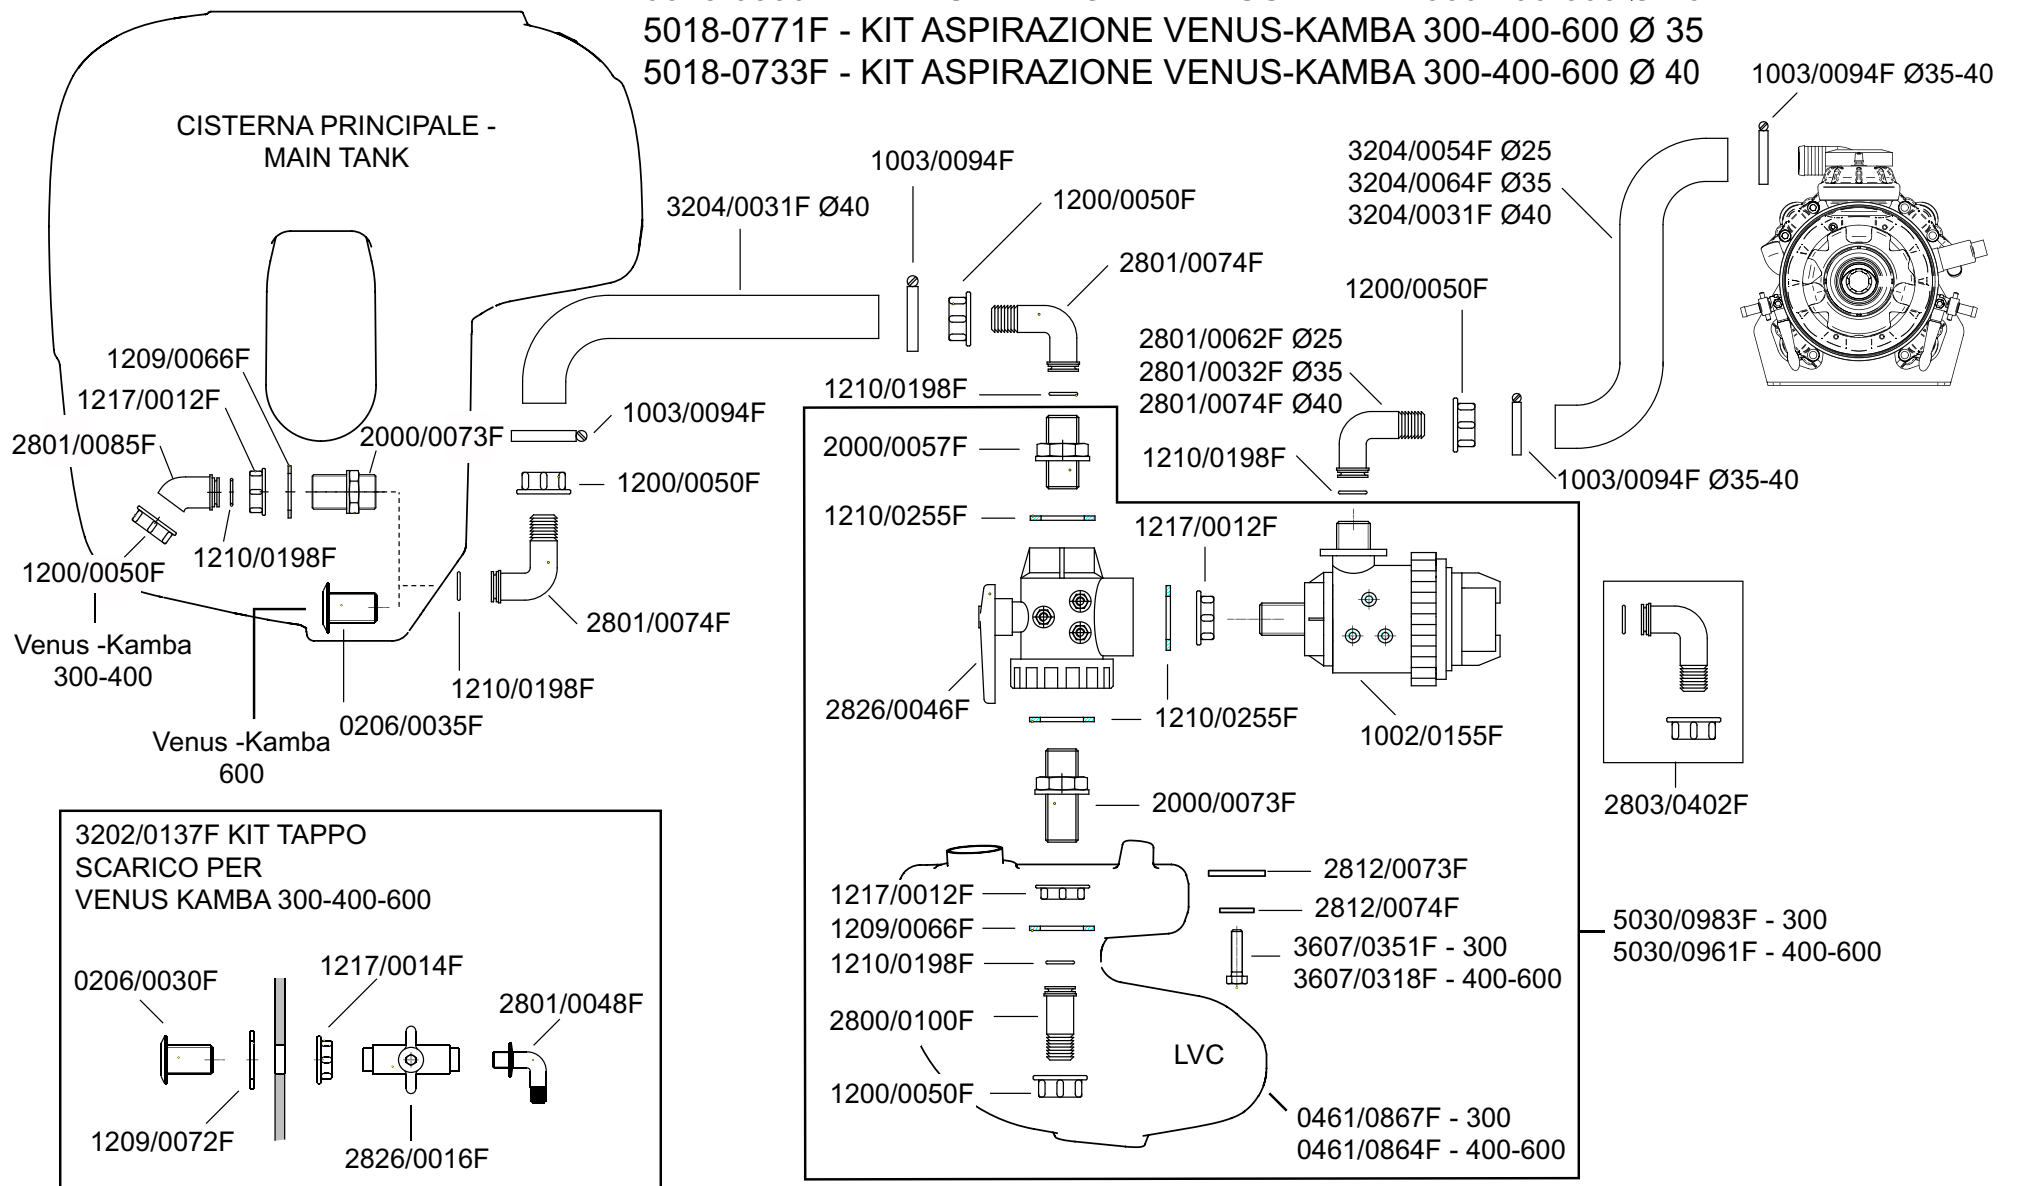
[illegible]
5018-0771F - KIT ASPIRAZIONE VENUS-KAMBA 300-400-600 Ø 35
5018-0733F - KIT ASPIRAZIONE VENUS-KAMBA 300-400-600 Ø 40

CISTERNA PRINCIPALE - MAIN TANK

1003/0094F Ø35-40
3204/0054F Ø25
3204/0064F Ø35
3204/0031F Ø40
1003/0094F
1200/0050F
3204/0031F Ø40
2801/0074F
1200/0050F
2801/0062F Ø25
2801/0032F Ø35
2801/0074F Ø40
1210/0198F
1209/0066F
1217/0012F
1003/0094F
2000/0073F
2801/0085F
1200/0050F
1210/0198F
1200/0050F
2000/0057F
1210/0198F
1003/0094F Ø35-40
1210/0255F
1217/0012F
2801/0074F
Venus -Kamba 300-400
1210/0198F
2826/0046F
1210/0255F
1002/0155F
Venus -Kamba 600
0206/0035F
2000/0073F
2803/0402F
2812/0073F
1217/0012F
2812/0074F
1209/0066F
5030/0983F - 300
5030/0961F - 400-600
1210/0198F
3607/0351F - 300
3607/0318F - 400-600
2800/0100F
LVC
1200/0050F
0461/0867F - 300
0461/0864F - 400-600

3202/0137F KIT TAPPO SCARICO PER VENUS KAMBA 300-400-600
0206/0030F
1217/0014F
2801/0048F
1209/0072F
2826/0016F